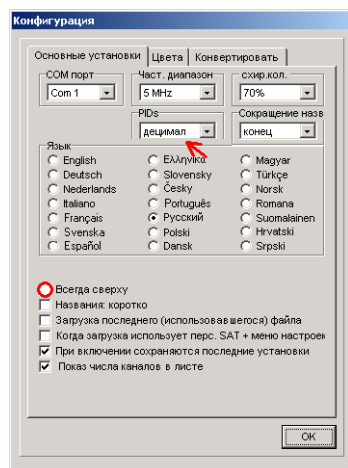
Конфигурация

Основные установки | Цвета | Конвертировать

COM порт
Com 1

Част. диапазон
5 MHz

схир.кол.
70%

PIDs
децимал

Сокращение назв
конец

Язык
English
Deutsch
Nederlands
Italiano
Français
Svenska
Español
Ελληνικά
Slovensky
Česky
Português
Русский
Polski
Dansk
Magyar
Türkçe
Norsk
Romana
Suomalainen
Hrvatski
Srpski

Всегда сверху
Названия: коротко
Загрузка последнего (использовавшегося) файла
Когда загрузка использует перс. SAT + меню настроек
При включении сохраняются последние установки
Показ числа каналов в листе

OK